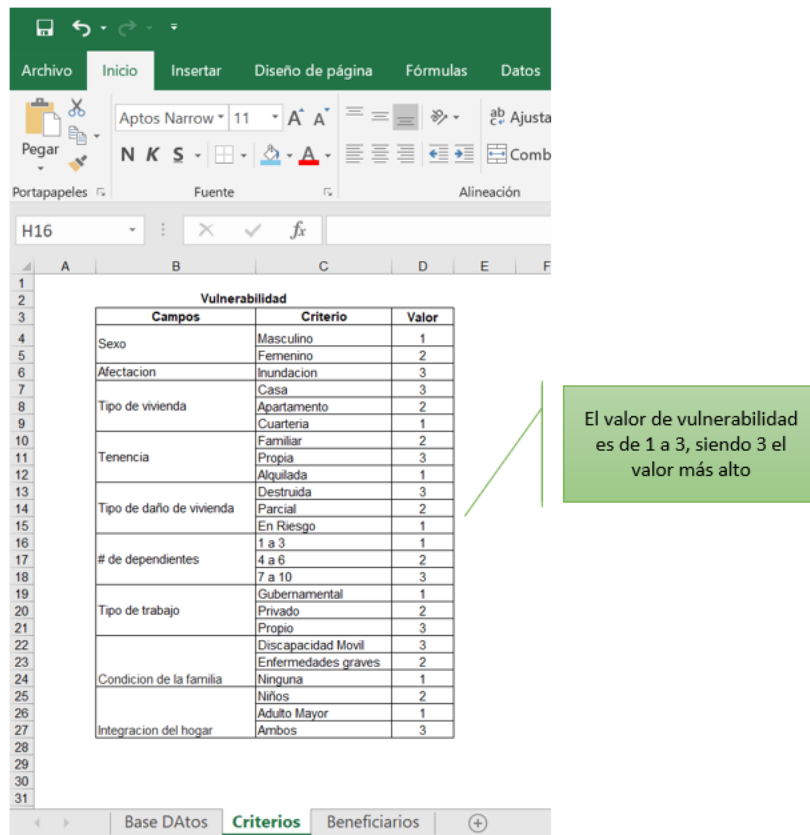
Archivo Inicio Insertar Diseño de página Fórmulas Datos

Pegar
Portapapeles

Aptos Narrow 11
N K S
Fuente

Ajusta
Comb
Alineación

H16
$f_x$

| | A | B | C | D | E | F |
|---|---|---|---|---|---|---|
| 1 | | | | | | |
| 2 | | Vulnerabilidad | | | | |
| 3 | | Campos | Criterio | Valor | | |
| 4 | | Sexo | Masculino | 1 | | |
| 5 | | | Femenino | 2 | | |
| 6 | | Afectacion | Inundacion | 3 | | |
| 7 | | Tipo de vivienda | Casa | 3 | | |
| 8 | | | Apartamento | 2 | | |
| 9 | | | Cuarteria | 1 | | |
| 10 | | Tenencia | Familiar | 2 | | |
| 11 | | | Propia | 3 | | |
| 12 | | | Alquilada | 1 | | |
| 13 | | Tipo de daño de vivienda | Destruida | 3 | | |
| 14 | | | Parcial | 2 | | |
| 15 | | | En Riesgo | 1 | | |
| 16 | | # de dependientes | 1 a 3 | 1 | | |
| 17 | | | 4 a 6 | 2 | | |
| 18 | | | 7 a 10 | 3 | | |
| 19 | | Tipo de trabajo | Gubernamental | 1 | | |
| 20 | | | Privado | 2 | | |
| 21 | | | Propio | 3 | | |
| 22 | | Condicion de la familia | Discapacidad Movil | 3 | | |
| 23 | | | Enfermedades graves | 2 | | |
| 24 | | | Ninguna | 1 | | |
| 25 | | Integracion del hogar | Niños | 2 | | |
| 26 | | | Adulto Mayor | 1 | | |
| 27 | | | Ambos | 3 | | |
| 28 | | | | | | |
| 29 | | | | | | |
| 30 | | | | | | |
| 31 | | | | | | |

El valor de vulnerabilidad es de 1 a 3, siendo 3 el valor más alto

Base DAtos Criterios Beneficiarios